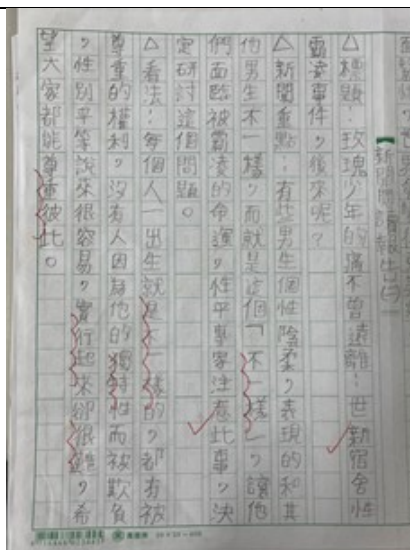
新聞閱讀報告(5)

△標題：玫瑰少年的痛不曾遠離，世新宿舍性霸凌事件，後來呢？

△新聞重點：有些男生個性陰柔，表現的和其他男生不一樣，而就是這個「不一樣」，讓他們面臨被霸凌的命運，性平專家注意此事，決定研討這個問題。

△看法：每個人一出生就是不一樣的，都有被尊重的權利，沒有人因為他的獨特性而被欺負，性別平等說來很容易，實行起來卻很難，希望大家都能尊重彼此。